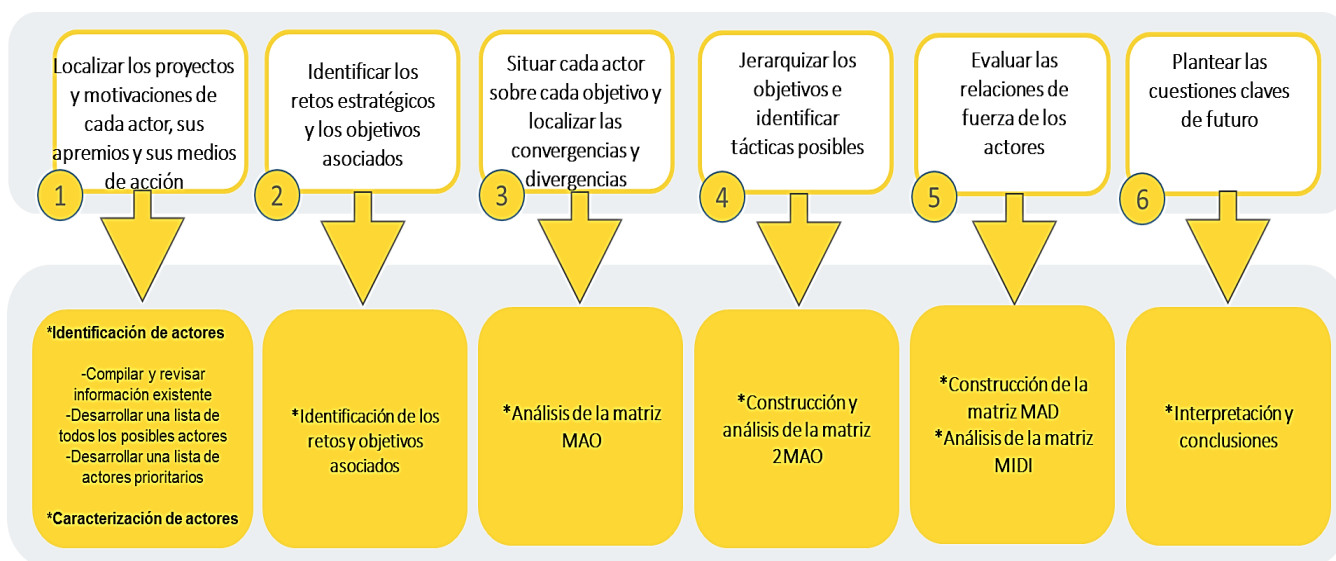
Localizar los proyectos y motivaciones de cada actor, sus apremios y sus medios de acción

1

Identificar los retos estratégicos y los objetivos asociados

2

Situar cada actor sobre cada objetivo y localizar las convergencias y divergencias

3

Jerarquizar los objetivos e identificar tácticas posibles

4

Evaluar las relaciones de fuerza de los actores

5

Plantear las cuestiones claves de futuro

6

*Identificación de actores

-Compilar y revisar información existente
-Desarrollar una lista de todos los posibles actores
-Desarrollar una lista de actores prioritarios

*Caracterización de actores

*Identificación de los retos y objetivos asociados

*Análisis de la matriz MAO

*Construcción y análisis de la matriz 2MAO

*Construcción de la matriz MAD
*Análisis de la matriz MIDI

*Interpretación y conclusiones